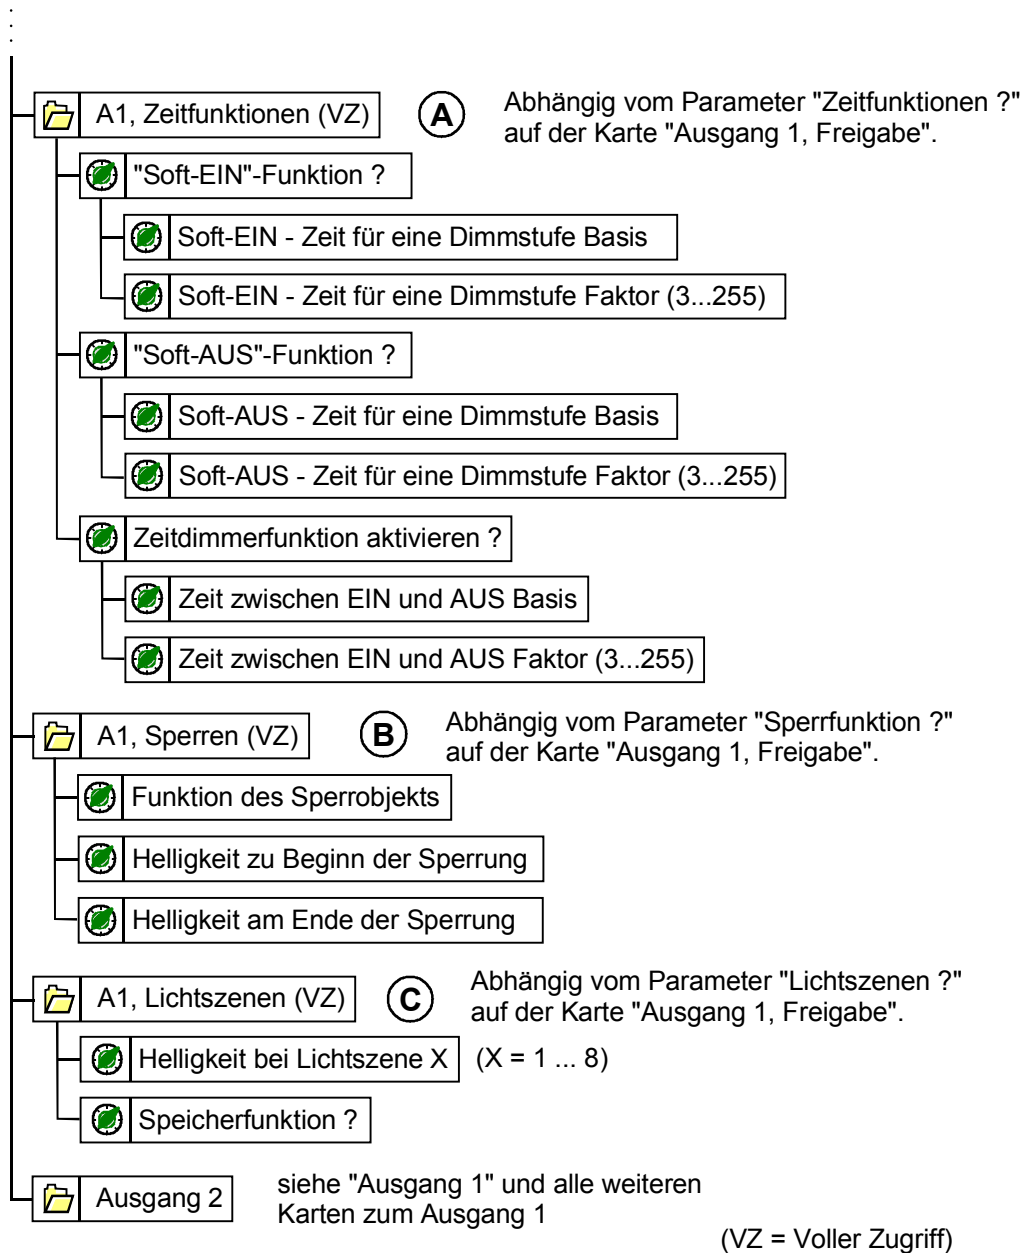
A1, Zeitfunktionen (VZ)

A

Abhängig vom Parameter "Zeitfunktionen ?" auf der Karte "Ausgang 1, Freigabe".

"Soft-EIN"-Funktion ?

Soft-EIN - Zeit für eine Dimmstufe Basis

Soft-EIN - Zeit für eine Dimmstufe Faktor (3...255)

"Soft-AUS"-Funktion ?

Soft-AUS - Zeit für eine Dimmstufe Basis

Soft-AUS - Zeit für eine Dimmstufe Faktor (3...255)

Zeitdimmerfunktion aktivieren ?

Zeit zwischen EIN und AUS Basis

Zeit zwischen EIN und AUS Faktor (3...255)

A1, Sperren (VZ)

B

Abhängig vom Parameter "Sperrfunktion ?" auf der Karte "Ausgang 1, Freigabe".

Funktion des Sperrobjekts

Helligkeit zu Beginn der Sperrung

Helligkeit am Ende der Sperrung

A1, Lichtszenen (VZ)

C

Abhängig vom Parameter "Lichtszenen ?" auf der Karte "Ausgang 1, Freigabe".

Helligkeit bei Lichtszene X

(X = 1 ... 8)

Speicherfunktion ?

Ausgang 2

siehe "Ausgang 1" und alle weiteren Karten zum Ausgang 1

(VZ = Voller Zugriff)